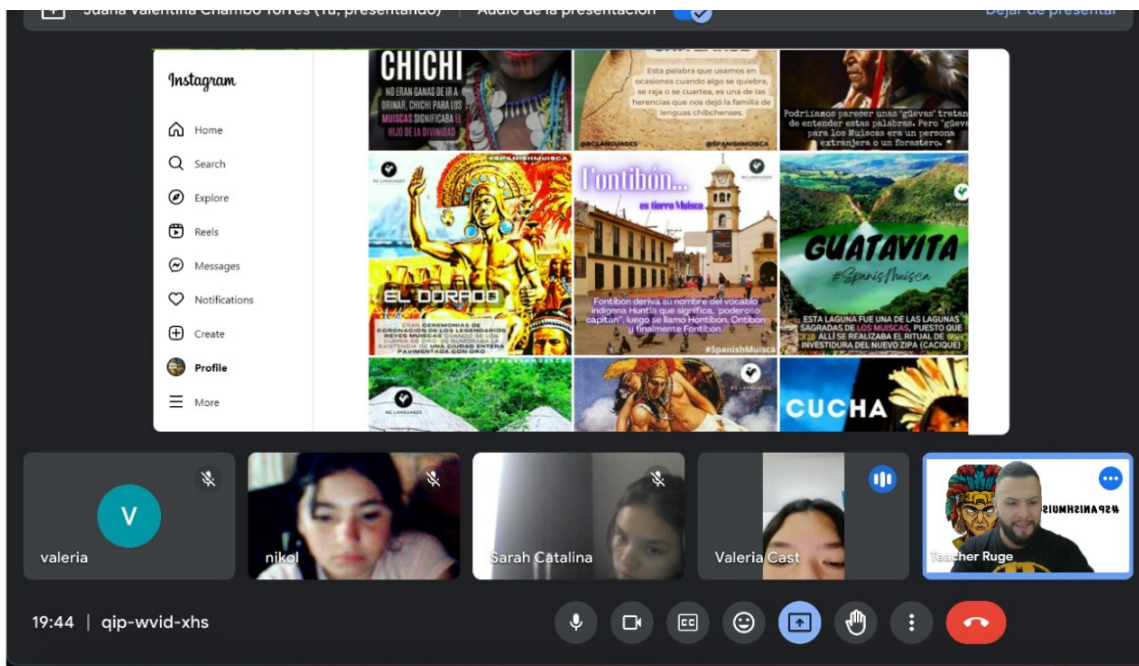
Juana Valentina Chambo Torres (Tú, presentando) | Audio de la presentación
Dejar de presentar

Instagram
Home
Search
Explore
Reels
Messages
Notifications
Create
Profile
More

CHICHI
NO ERAN GANAS DE IR A ORINAR, CHICHI PARA LOS MUISCAS SIGNIFICABA EL HIJO DE LA DIVINIDAD

Esta palabra que usamos en ocasiones cuando algo se quiebra, se raja o se cuartea, es una de las herencias que nos dejó la familia de lenguas chibchenses.
@RCLANGUAGES @SPANISHMUISCA

Podríamos parecer unas 'güevas' tratando de entender estas palabras. Pero 'güeva' para los Muiscas era un persona extranjera o un forastero.

#SPANISHMUISCA
EL DORADO
ERAN CEREMONIAS DE CORONACIÓN DE LOS LEGENDARIOS REYES MUISCAS CUANDO SE LES CUBRÍA DE ORO. SE RUMORABA LA EXISTENCIA DE UNA CIUDAD ENTERA PAVIMENTADA CON ORO

Fontibón...
es tierra Muisca
Fontibón deriva su nombre del vocablo indígena Huntia que significa, "poderoso capitán", luego se llamó Hontibón, Ontibon y finalmente Fontibón.
#SpanishMuisca

GUATAVITA
#SpanisMuisca
ESTA LAGUNA FUE UNA DE LAS LAGUNAS SAGRADAS DE LOS MUISCAS, PUESTO QUE ALLÍ SE REALIZABA EL RITUAL DE INVESTIDURA DEL NUEVO ZIPA (CACIQUE)

RC LANGUAGES
RC LANGUAGES
CUCHA

V
valeria
nikol
Sarah Catalina
Valeria Cast
#SPANISHMUIS
Teacher Ruge

19:44 | qip-wvid-xhs